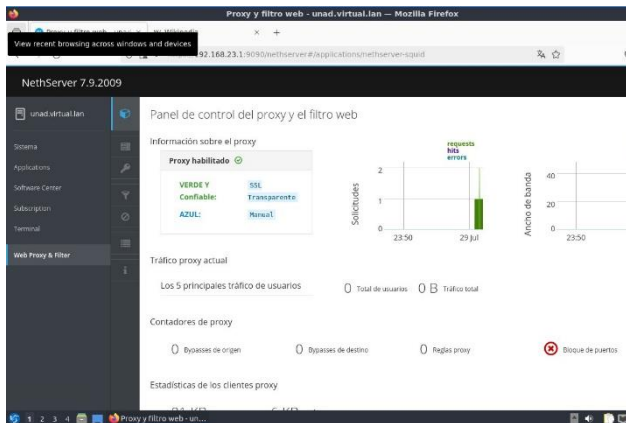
Proxy y filtro web - unad.virtual.lan — Mozilla Firefox

View recent browsing across windows and devices

92.168.23.1:9090/nethserver#/applications/nethserver-squid

NethServer 7.9.2009

unad.virtual.lan

Sistema
Applications
Software Center
Subscription
Terminal
Web Proxy & Filter

Panel de control del proxy y el filtro web

Información sobre el proxy

Proxy habilitado

VERDE Y Confiable: SSL Transparente

AZUL: Manual

requests
hits
errors

Solicitudes

2
1
0
23:50
29 jul

Ancho de banda

40
20
0
23:50

Tráfico proxy actual

Los 5 principales tráfico de usuarios

0 Total de usuarios 0 B Tráfico total

Contadores de proxy

0 Bypasses de origen 0 Bypasses de destino 0 Reglas proxy Bloque de puertos

Estadísticas de los clientes proxy

1 2 3 4 Proxy y filtro web - un...